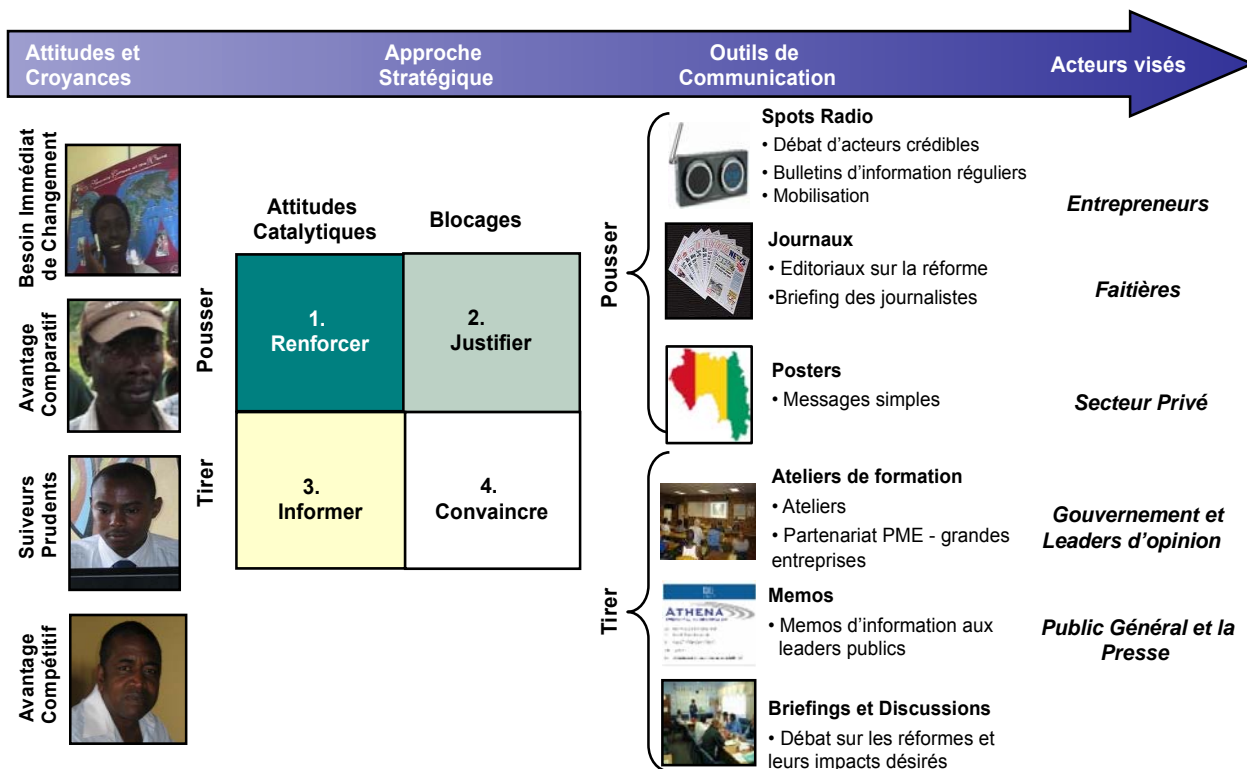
Attitudes et Croyances

Approche Stratégique

Outils de Communication

Acteurs visés

Besoin Immédiat de Changement

Avantage Comparatif

Suiveurs Prudents

Avantage Compétitif

Attitudes Catalytiques

Blocages

Pousser

Tirer

| 1. Renforcer | 2. Justifier |
|---|---|
| 3. Informer | 4. Convaincre |

Pousser

Spots Radio
• Débat d'acteurs crédibles
• Bulletins d'information réguliers
• Mobilisation

Journaux
• Editoriaux sur la réforme
•Briefing des journalistes

Posters
• Messages simples

Tirer

Ateliers de formation
• Ateliers
• Partenariat PME - grandes entreprises

ATHENA

Memos
• Memos d'information aux leaders publics

Briefings et Discussions
• Débat sur les réformes et leurs impacts désirés

Entrepreneurs

Faitières

Secteur Privé

Gouvernement et Leaders d'opinion

Public Général et la Presse